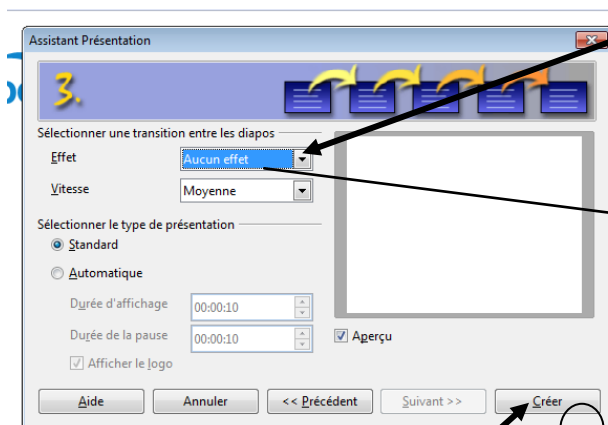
Assistant Présentation

3.

Sélectionner une transition entre les diapos

Effet Aucun effet

Vitesse Moyenne

Sélectionner le type de présentation

Standard

Automatique

Durée d'affichage 00:00:10

Durée de la pause 00:00:10

Afficher le logo

Aperçu

Aide Annuler << Précédent Suivant >> Créer